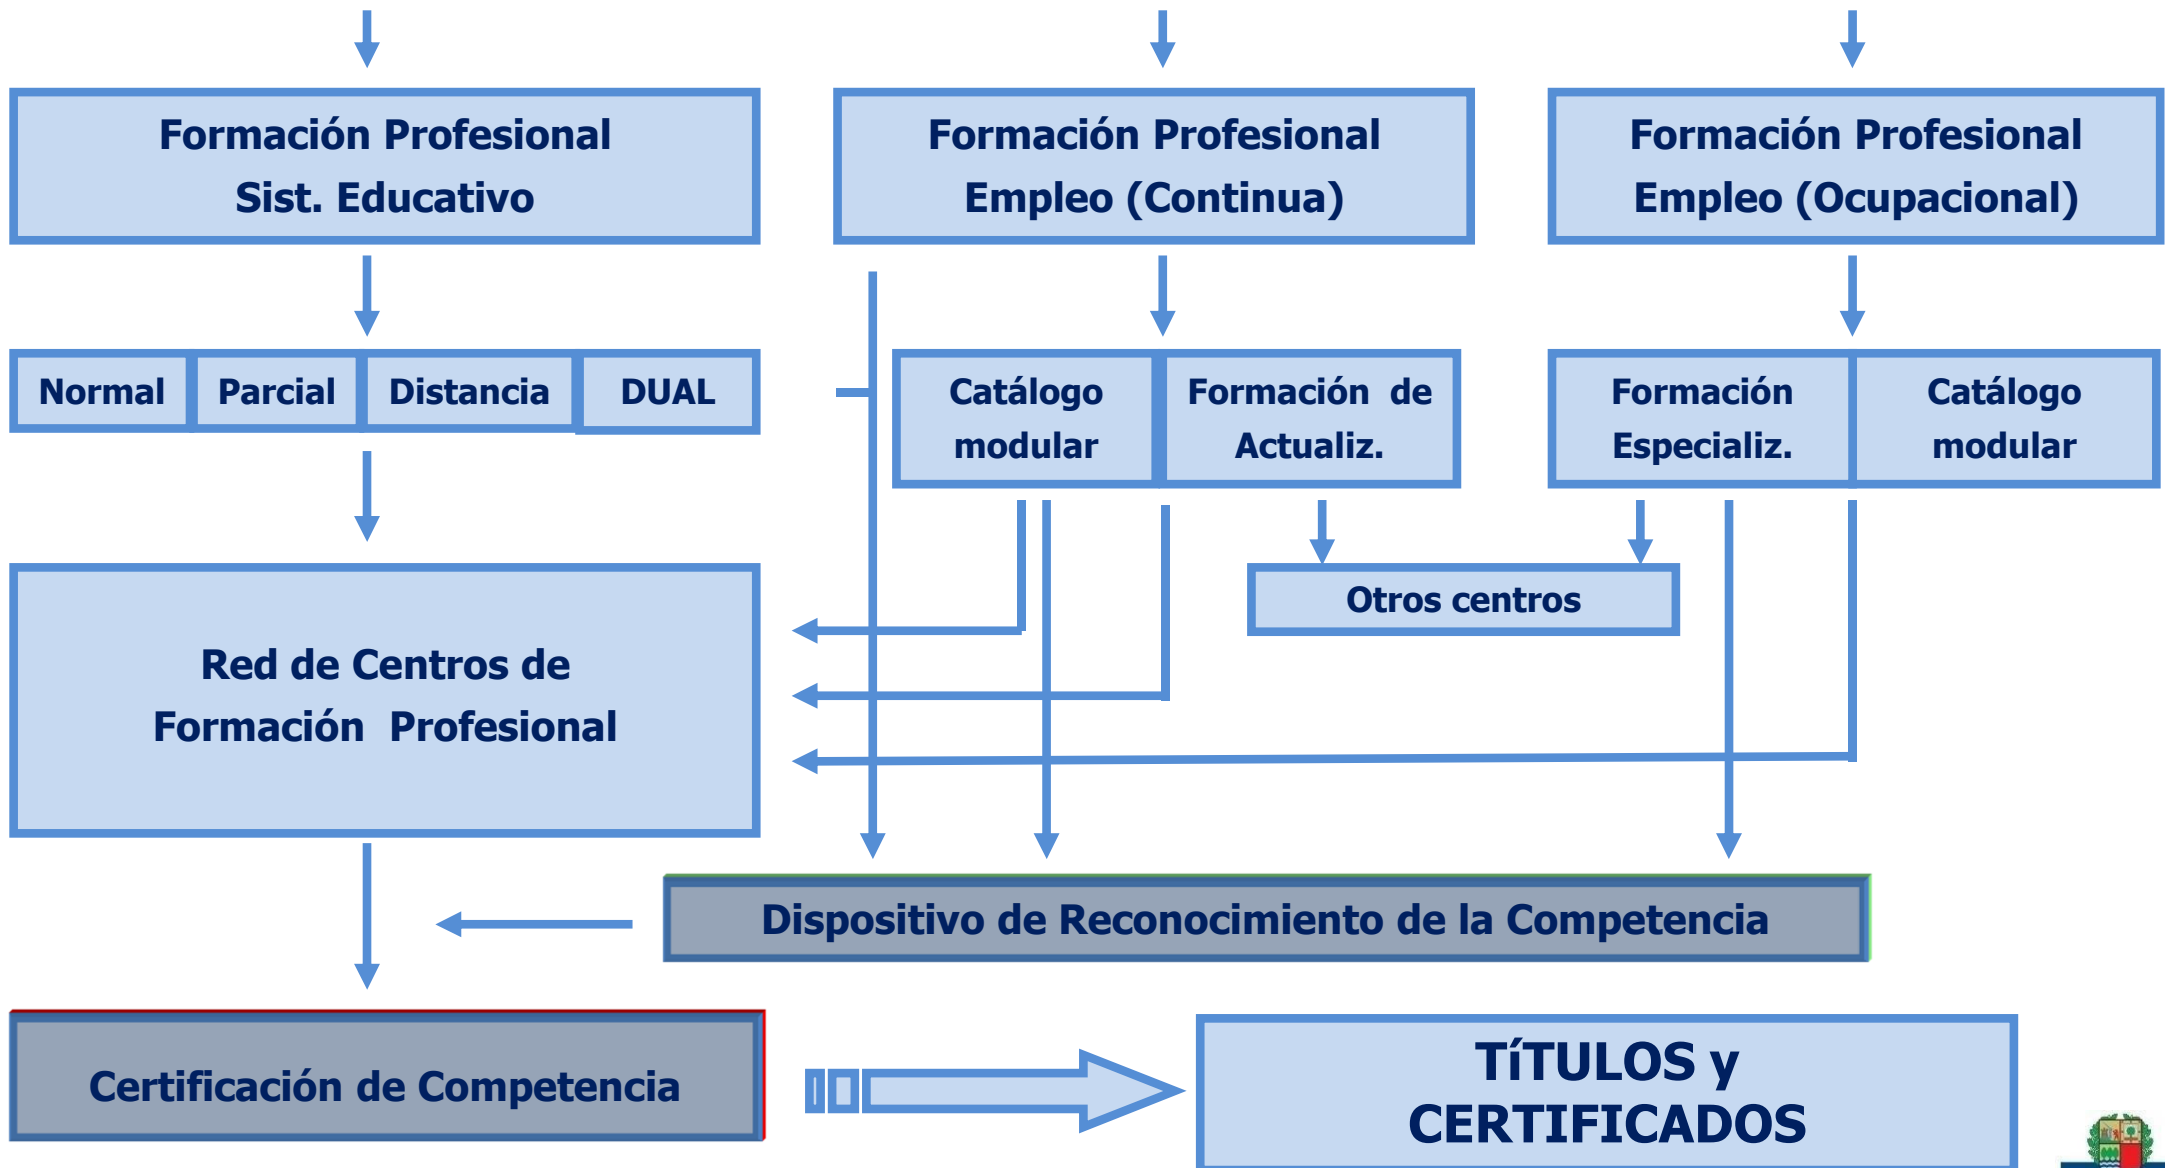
Formación Profesional
Sist. Educativo

Formación Profesional
Empleo (Continua)

Formación Profesional
Empleo (Ocupacional)

Normal

Parcial

Distancia

DUAL

Catálogo modular

Formación de Actualiz.

Formación Especializ.

Catálogo modular

Otros centros

Red de Centros de Formación Profesional

Dispositivo de Reconocimiento de la Competencia

Certificación de Competencia

TíTULOS y CERTIFICADOS